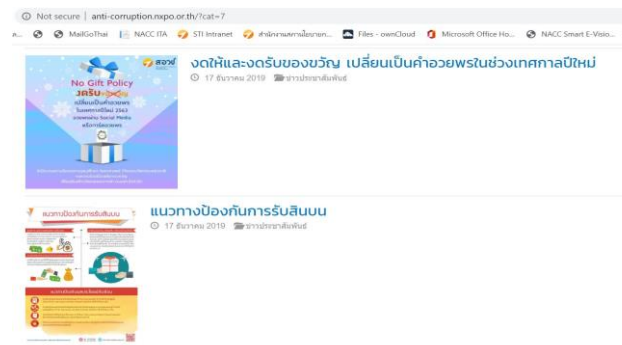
Not secure | anti-corruption.nxpo.or.th/?cat=7

MailGoThai NACC ITA STI Intranet สำนักงานคณะกรรมการนโยบาย... Files - ownCloud Microsoft Office Ho... NACC Smart E-Visio...

No Gift Policy
งดรับ
เปลี่ยนเป็นคำอวยพร
ในเทศกาลปีใหม่ 2563
ผ่านช่องทาง Social Media
หรือการ์ดอวยพร

งดให้และงดรับของขวัญ เปลี่ยนเป็นคำอวยพรในช่วงเทศกาลปีใหม่

17 ธันวาคม 2019 ข่าวประชาสัมพันธ์

แนวทางป้องกันการรับสินบน

แนวทางป้องกันการรับสินบน

17 ธันวาคม 2019 ข่าวประชาสัมพันธ์